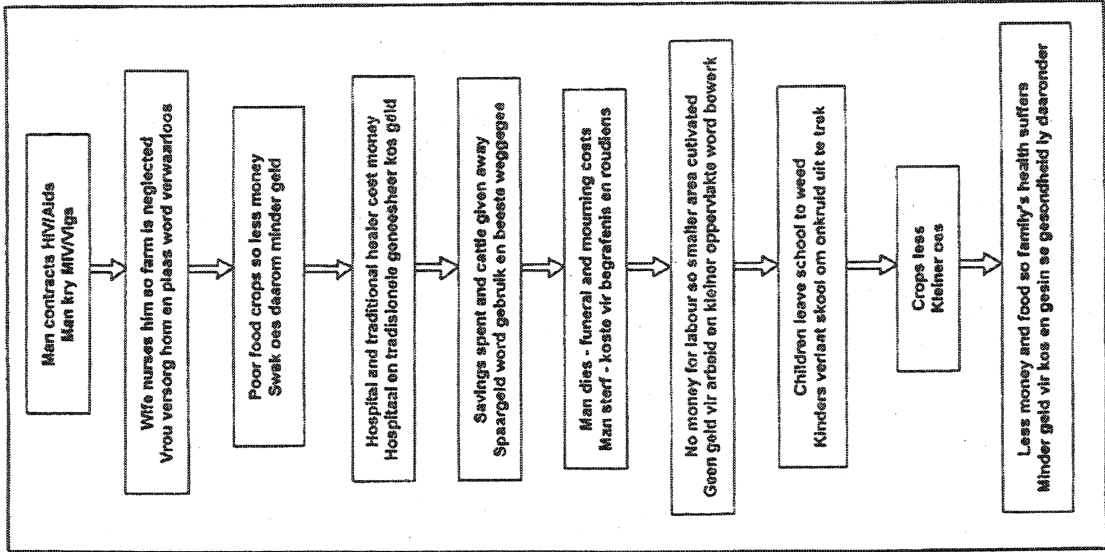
Man contracts HIV/Aids
Man kry MIV/Vigs

Wife nurses him so farm is neglected
Vrou versorg hom en plaas word verwaarloos

Poor food crops so less money
Swak oes daarom minder geld

Hospital and traditional healer cost money
Hospitaal en tradisionele geneesheer kos geld

Savings spent and cattle given away
Spaargeld word gebruik en beeste weggegee

Man dies - funeral and mourning costs
Man sterf - koste vir begrafenis en roudiens

No money for labour so smaller area cultivated
Geen geld vir arbeid en kleiner oppervlakte word bewerk

Children leave school to weed
Kinders verlaat skool om onkruid uit te trek

Crops less
Kleiner oes

Less money and food so family's health suffers
Minder geld vir kos en gesin se gesondheid ly daaronder